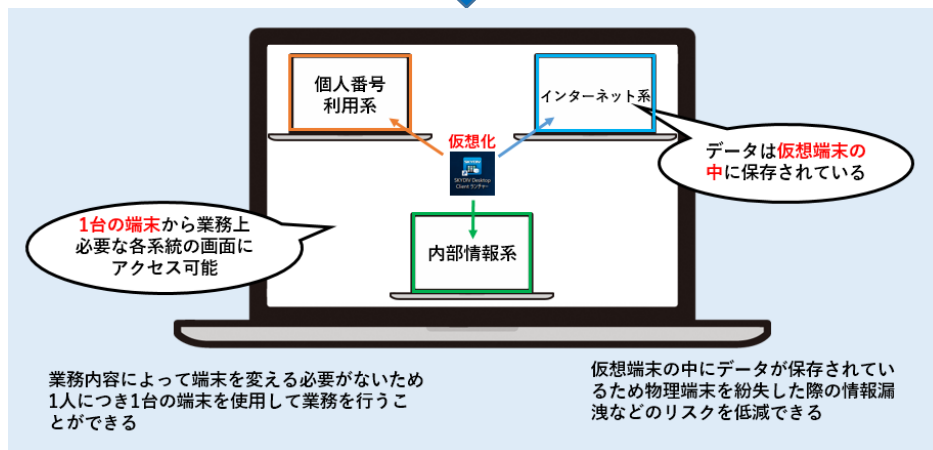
個人番号利用系

インターネット系

仮想化

SKYDIV Desktop Client ランチャー

データは仮想端末の中に保存されている

1台の端末から業務上必要な各系統の画面にアクセス可能

内部情報系

業務内容によって端末を変える必要がないため1人につき1台の端末を使用して業務を行うことができる

仮想端末の中にデータが保存されているため物理端末を紛失した際の情報漏洩などのリスクを低減できる